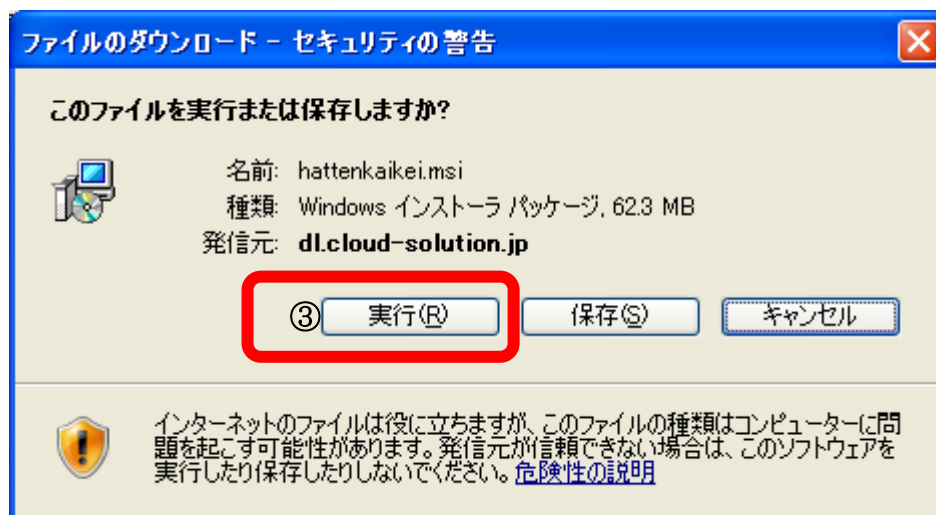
ファイルのダウンロード - セキュリティの警告

このファイルを実行または保存しますか?

名前: hattenkaikei.msi
種類: Windows インストーラ パッケージ, 62.3 MB
発信元: dl.cloud-solution.jp

③ 実行(R) 保存(S) キャンセル

インターネットのファイルは役に立ちますが、このファイルの種類はコンピューターに問題を起こす可能性があります。発信元が信頼できない場合は、このソフトウェアを実行したり保存したりしないでください。危険性の説明